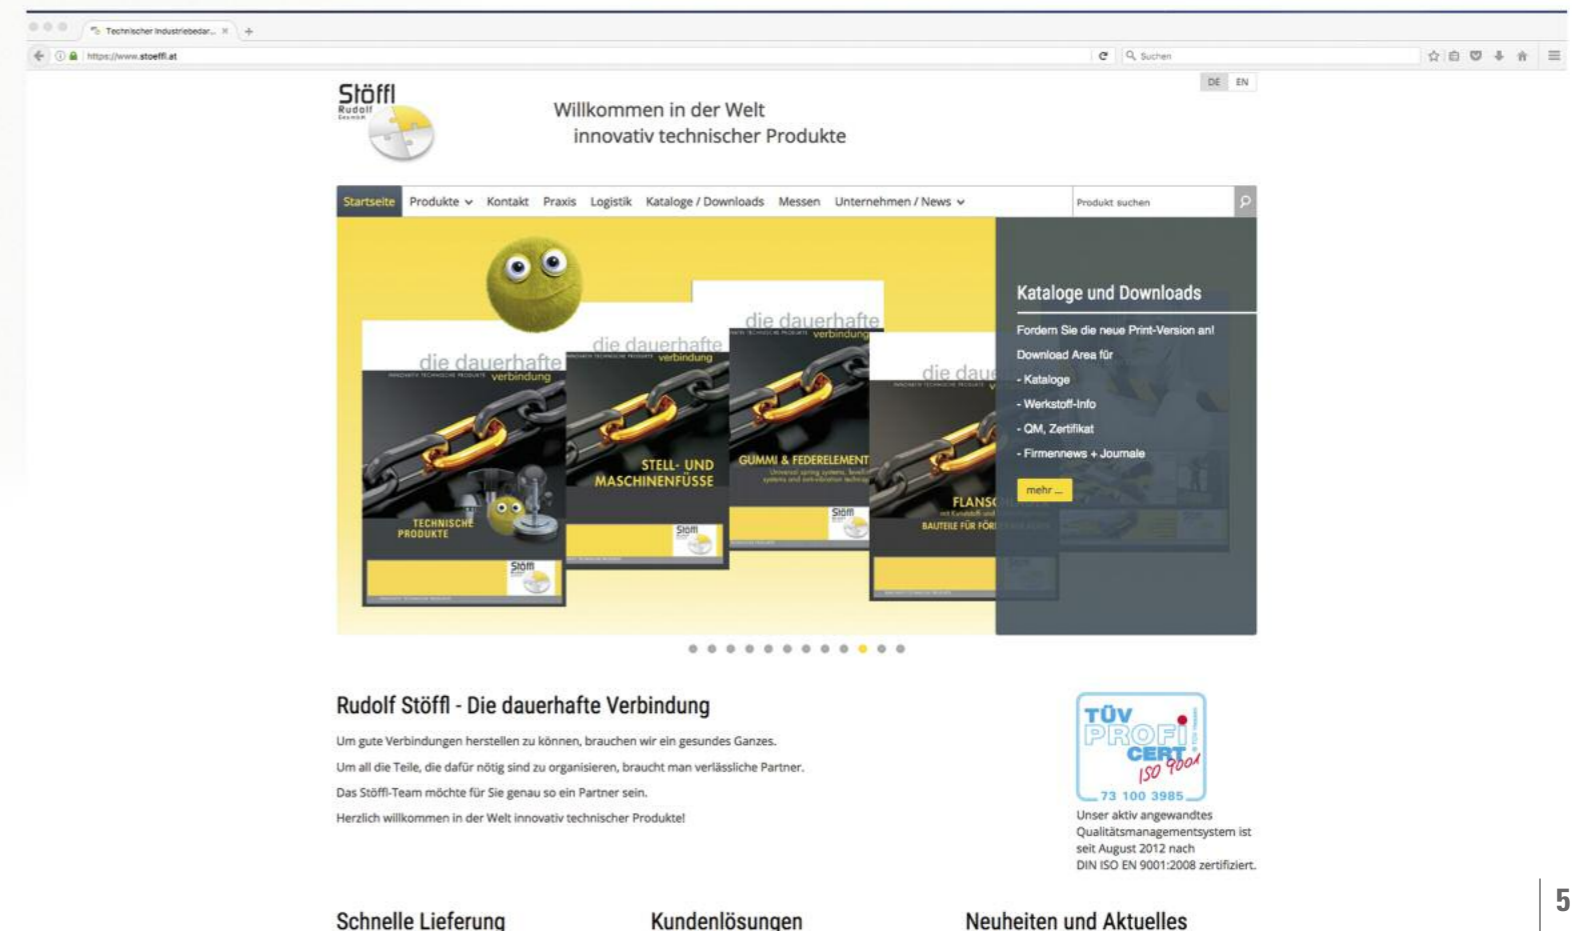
Technischer Industriebedar... ×
https://www.stoeffl.at
Suchen

DE EN

Stöffl Rudolf GesmbH

Willkommen in der Welt innovativ technischer Produkte

Startseite Produkte Kontakt Praxis Logistik Kataloge / Downloads Messen Unternehmen / News
Produkt suchen

die dauerhafte verbindung
TECHNISCHE PRODUKTE
die dauerhafte verbindung
STELL- UND MASCHINENFÜSSE
die dauerhafte verbindung
GUMMI & FEDERELEMENTE
die dau
FLANS
BAUTEILE FÜR FÖR

Kataloge und Downloads

Fordern Sie die neue Print-Version an!

Download Area für

- Kataloge

- Werkstoff-Info

- QM, Zertifikat

- Firmennews + Journale

mehr ...

Rudolf Stöffl - Die dauerhafte Verbindung

Um gute Verbindungen herstellen zu können, brauchen wir ein gesundes Ganzes.

Um all die Teile, die dafür nötig sind zu organisieren, braucht man verlässliche Partner.

Das Stöffl-Team möchte für Sie genau so ein Partner sein.

Herzlich willkommen in der Welt innovativ technischer Produkte!

TÜV PROFI CERT ISO 9001
73 100 3985

Unser aktiv angewandtes Qualitätsmanagementsystem ist seit August 2012 nach DIN ISO EN 9001:2008 zertifiziert.

Schnelle Lieferung

Kundenlösungen

Neuheiten und Aktuelles

5